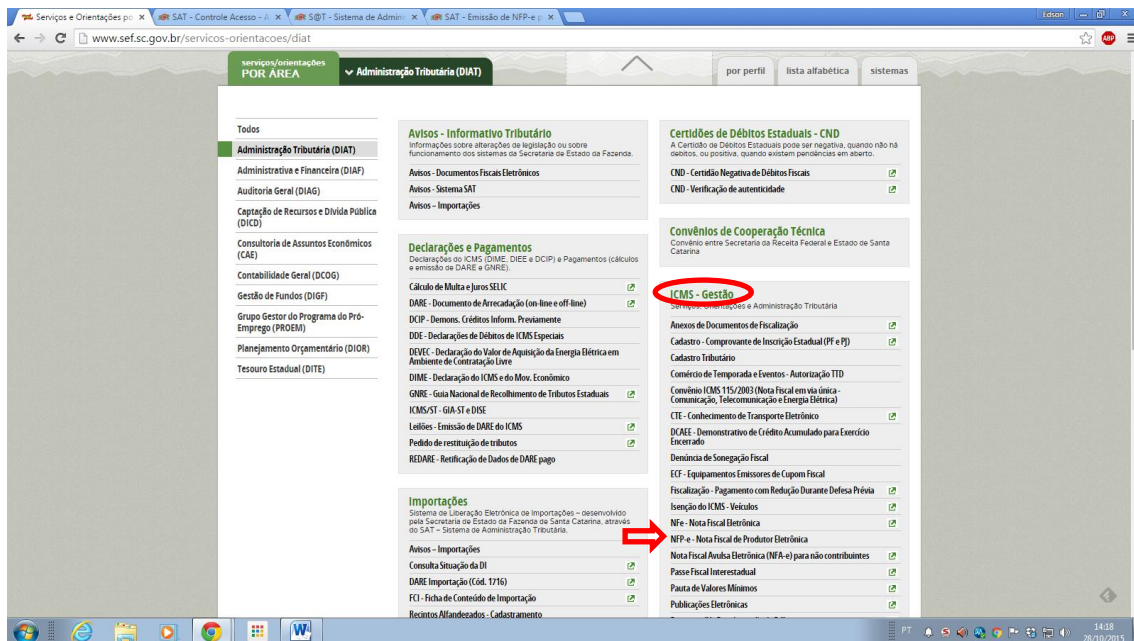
Serviços e Orientações po × | SAT - Controle Acesso - A × | S@T - Sistema de Admin × | SAT - Emissão de NFP-e p ×

Edson

www.sef.sc.gov.br/servicos-orientacoes/diat

serviços/orientações POR ÁREA

Administração Tributária (DIAT)

por perfil | lista alfabética | sistemas

Todos
Administração Tributária (DIAT)
Administrativa e Financeira (DIAF)
Auditoria Geral (DIAG)
Captação de Recursos e Dívida Pública (DICD)
Consultoria de Assuntos Econômicos (CAE)
Contabilidade Geral (DCOG)
Gestão de Fundos (DIGF)
Grupo Gestor do Programa do Pró-Emprego (PROEM)
Planejamento Orçamentário (DIOR)
Tesouro Estadual (DITE)

Avisos - Informativo Tributário
Informações sobre alterações de legislação ou sobre funcionamento dos sistemas da Secretaria de Estado da Fazenda.
Avisos - Documentos Fiscais Eletrônicos
Avisos - Sistema SAT
Avisos – Importações

Declarações e Pagamentos
Declarações do ICMS (DIME, DIEE e DCIP) e Pagamentos (cálculos e emissão de DARE e GNRE).
Cálculo de Multa e Juros SELIC
DARE - Documento de Arrecadação (on-line e off-line)
DCIP - Demons. Créditos Inform. Previamente
DDE - Declarações de Débitos de ICMS Especiais
DEVEC - Declaração do Valor de Aquisição da Energia Elétrica em Ambiente de Contratação Livre
DIME - Declaração do ICMS e do Mov. Econômico
GNRE - Guia Nacional de Recolhimento de Tributos Estaduais
ICMS/ST - GIA-ST e DISE
Leilões - Emissão de DARE do ICMS
Pedido de restituição de tributos
REDARE - Retificação de Dados de DARE pago

Importações
Sistema de Liberação Eletrônica de Importações – desenvolvido pela Secretaria de Estado da Fazenda de Santa Catarina, através do SAT – Sistema de Administração Tributária.
Avisos – Importações
Consulta Situação da DI
DARE Importação (Cód. 1716)
FCI - Ficha de Conteúdo de Importação
Recintos Alfandegados - Cadastramento

Certidões de Débitos Estaduais - CND
A Certidão de Débitos Estaduais pode ser negativa, quando não há débitos, ou positiva, quando existem pendências em aberto.
CND - Certidão Negativa de Débitos Fiscais
CND - Verificação de autenticidade

Convênios de Cooperação Técnica
Convênio entre Secretaria da Receita Federal e Estado de Santa Catarina

ICMS - Gestão
Serviços, Orientações e Administração Tributária
Anexos de Documentos de Fiscalização
Cadastro - Comprovante de Inscrição Estadual (PF e PJ)
Cadastro Tributário
Comércio de Temporada e Eventos - Autorização TTD
Convênio ICMS 115/2003 (Nota Fiscal em via única - Comunicação, Telecomunicação e Energia Elétrica)
CTE - Conhecimento de Transporte Eletrônico
DCAEE - Demonstrativo de Crédito Acumulado para Exercício Encerrado
Denúncia de Sonegação Fiscal
ECF - Equipamentos Emissores de Cupom Fiscal
Fiscalização - Pagamento com Redução Durante Defesa Prévia
Isenção do ICMS - Veículos
NFe - Nota Fiscal Eletrônica
NFP-e - Nota Fiscal de Produtor Eletrônica
Nota Fiscal Avulsa Eletrônica (NFA-e) para não contribuintes
Passe Fiscal Interestadual
Pauta de Valores Mínimos
Publicações Eletrônicas

PT 14:18 28/10/2015